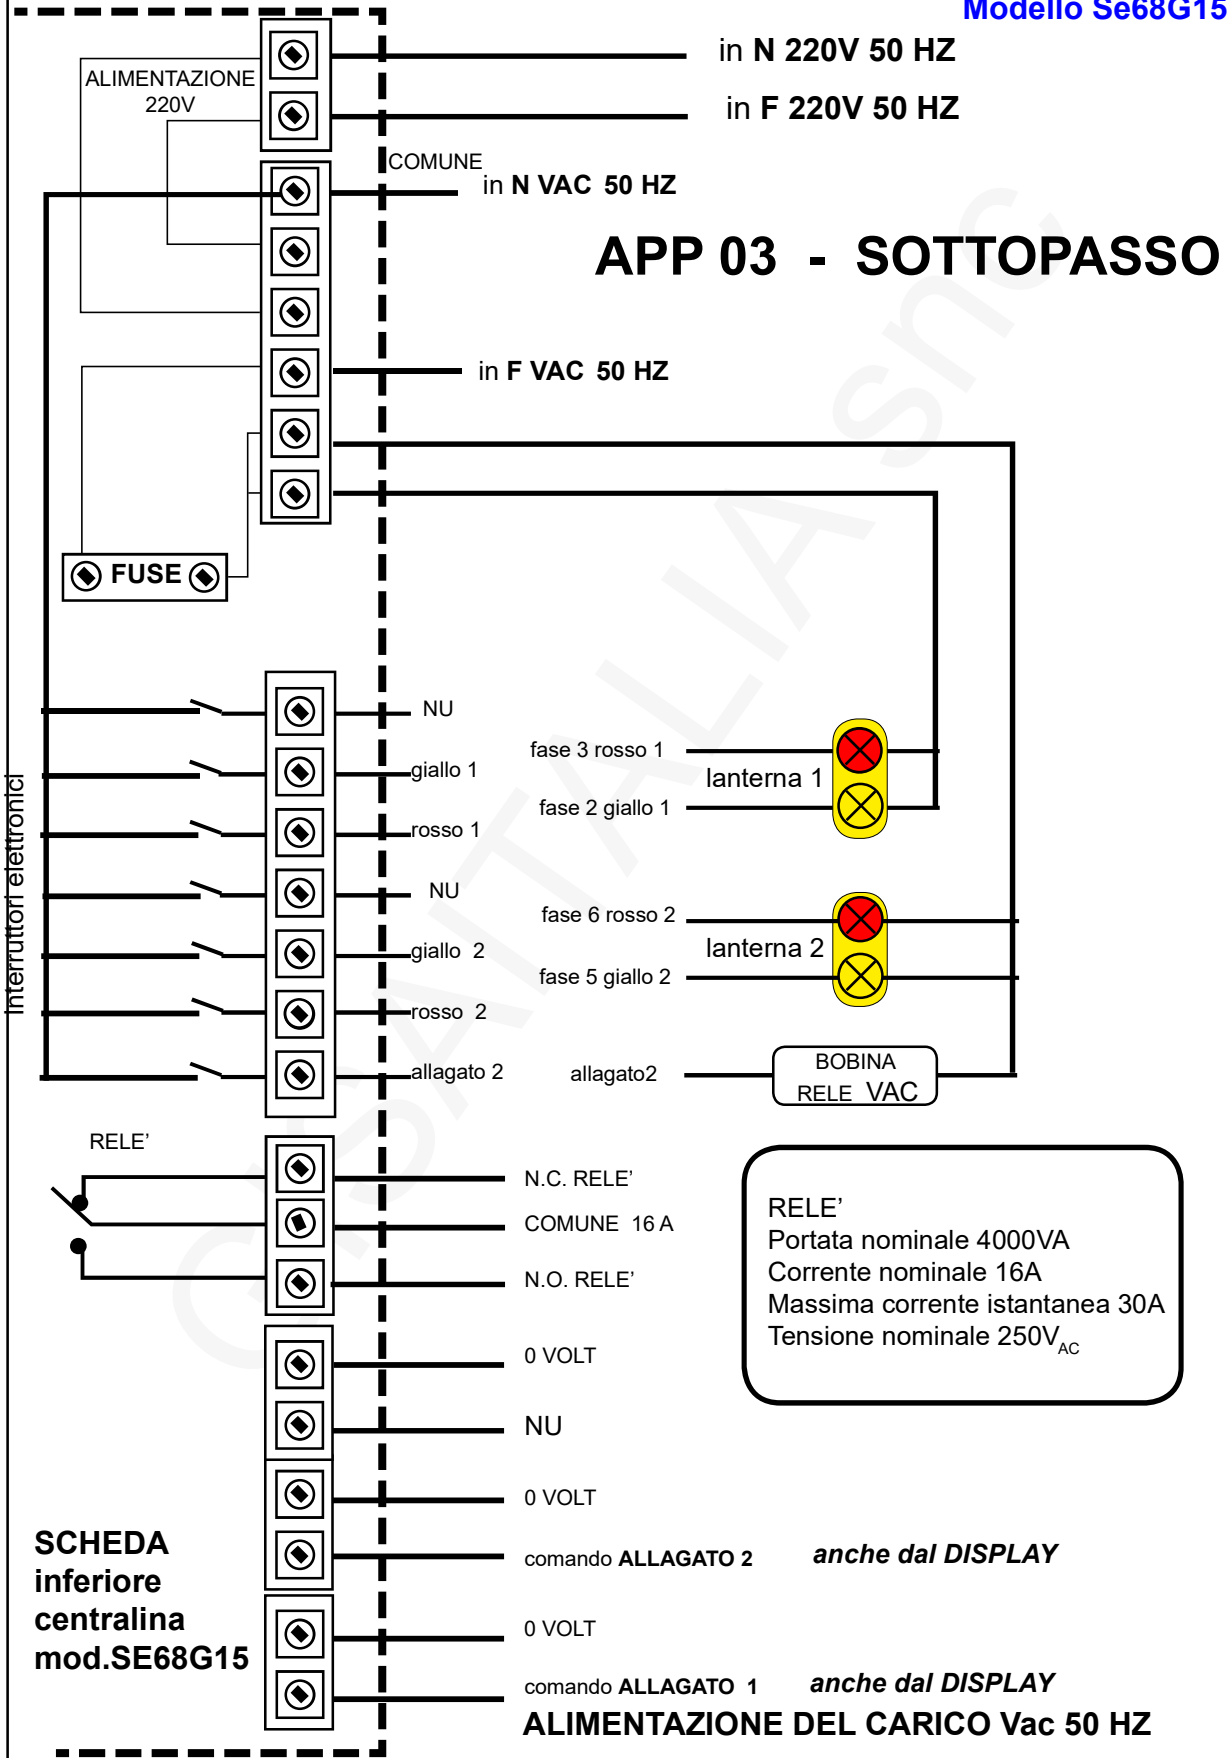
Modello Se68G15

ALIMENTAZIONE 220V

in N 220V 50 HZ

in F 220V 50 HZ

COMUNE

in N VAC 50 HZ

APP 03 - SOTTOPASSO

in F VAC 50 HZ

FUSE

Interruttori elettronici

NU

giallo 1

rosso 1

NU

giallo 2

rosso 2

allagato 2

fase 3 rosso 1

fase 2 giallo 1

lanterna 1

fase 6 rosso 2

fase 5 giallo 2

lanterna 2

allagato2

BOBINA RELE VAC

RELE'

N.C. RELE'

COMUNE 16 A

N.O. RELE'

RELE'
Portata nominale 4000VA
Corrente nominale 16A
Massima corrente istantanea 30A
Tensione nominale 250V$_{AC}$

0 VOLT

NU

0 VOLT

comando ALLAGATO 2

anche dal DISPLAY

SCHEDA inferiore centralina mod.SE68G15

0 VOLT

comando ALLAGATO 1

anche dal DISPLAY

ALIMENTAZIONE DEL CARICO Vac 50 HZ